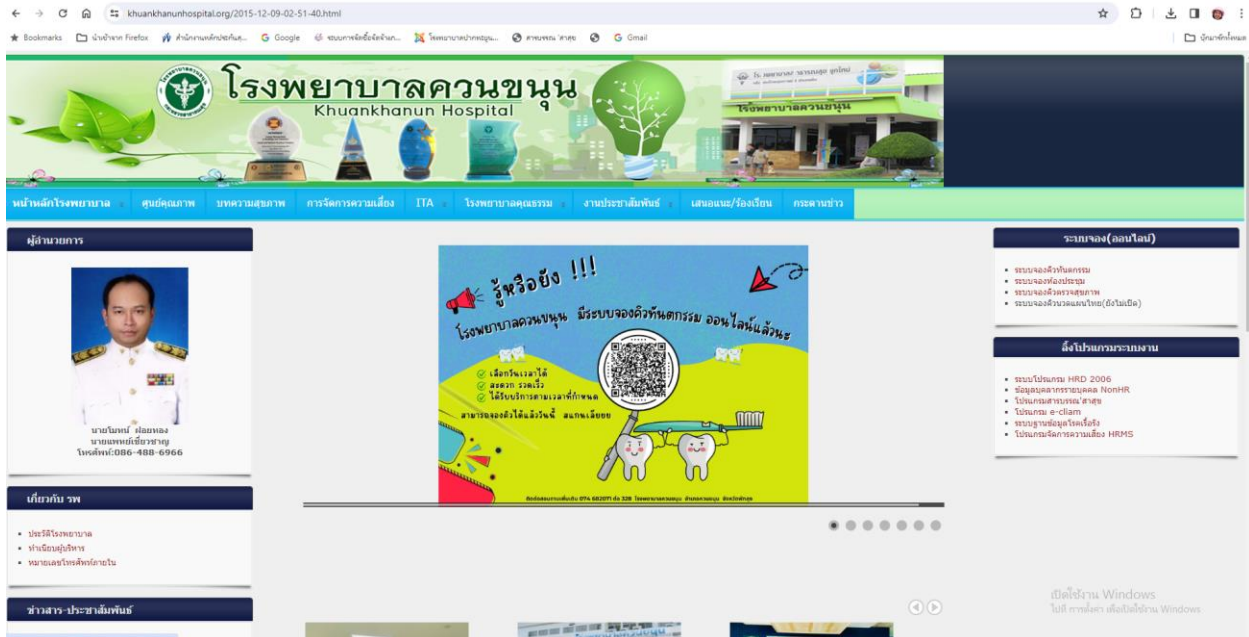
khuankhanunhospital.org/2015-12-09-02-51-40.html

Bookmarks | นำเข้าจาก Firefox | สำนักงานหลักประกันฯ... | Google | ระบบการจัดซื้อจัดจ้าง... | โรงพยาบาลปากพนัง... | สาธารณสุข... | Gmail | บุ๊กมาร์กทั้งหมด

โรงพยาบาลควนขนุน
Khuankhanun Hospital

โรงพยาบาลควนขนุน

หน้าหลักโรงพยาบาล | ศูนย์คุณภาพ | บทความสุขภาพ | การจัดการความเสี่ยง | ITA | โรงพยาบาลคุณธรรม | งานประชาสัมพันธ์ | เสนอแนะ/ร้องเรียน | กระดานข่าว

ผู้อำนวยการ

นายโมทย์ ฝอยทอง
นายแพทย์เชี่ยวชาญ
โทรศัพท์:086-488-6966

เกี่ยวกับ รพ

- ประวัติโรงพยาบาล
- ทำเนียบผู้บริหาร
- หมายเลขโทรศัพท์ภายใน

ข่าวสาร-ประชาสัมพันธ์

รู้หรือยัง !!!
โรงพยาบาลควนขนุน มีระบบจองคิวทันตกรรม ออนไลน์แล้วนะ
เลือกวันเวลาได้
สะดวก รวดเร็ว
ได้รับบริการตามเวลาที่กำหนด
สามารถจองคิวได้แล้ววันนี้ สแกนเลยยย
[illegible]

ระบบจอง(ออนไลน์)

- ระบบจองคิวทันตกรรม
- ระบบจองห้องประชุม
- ระบบจองตรวจสุขภาพ
- ระบบจองคิวนวดแผนไทย(ยังไม่เปิด)

ลิ้งโปรแกรมระบบงาน

- ระบบโปรแกรม HRD 2006
- ข้อมูลบุคลากรรายบุคคล NonHR
- โปรแกรมสารบรรณ สาสุข
- โปรแกรม e-cliam
- ระบบฐานข้อมูลโรคเรื้อรัง
- โปรแกรมจัดการความเสี่ยง HRMS

เปิดใช้งาน Windows
ไปที่ การตั้งค่า เพื่อเปิดใช้งาน Windows